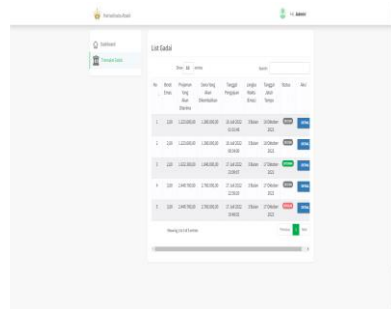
Pegadaian Emas

Hi, Admin

Dashboard

Transaksi Gadai

List Gadai

Show 10 entries

Search:

| No | Berat Emas | Pinjaman Yang Akan Diterima | Uang Yang Akan Dikembalikan | Tanggal Pengajuan | Jangka Waktu (Hari) | Tanggal Jatuh Tempo | Status | Aksi |
|---|---|---|---|---|---|---|---|---|
| 1 | 2 gr | 1.215.000,00 | 1.380.000,00 | 15 Juli 2022 10:16:48 | 3 Bulan | 15 Oktober 2022 | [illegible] | Lihat |
| 2 | 2 gr | 1.215.000,00 | 1.380.000,00 | 15 Juli 2022 09:34:00 | 3 Bulan | 15 Oktober 2022 | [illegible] | Lihat |
| 3 | 2 gr | 1.215.000,00 | 1.690.000,00 | 17 Juli 2022 13:08:47 | 3 Bulan | 17 Oktober 2022 | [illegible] | Lihat |
| 4 | 3 gr | 2.440.700,00 | 2.780.000,00 | 17 Juli 2022 12:30:23 | 3 Bulan | 17 Oktober 2022 | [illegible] | Lihat |
| 5 | 3 gr | 2.440.700,00 | 2.780.000,00 | 17 Juli 2022 10:48:31 | 3 Bulan | 17 Oktober 2022 | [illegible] | Lihat |

Showing 1 to 5 of 5 entries

Previous 1 Next